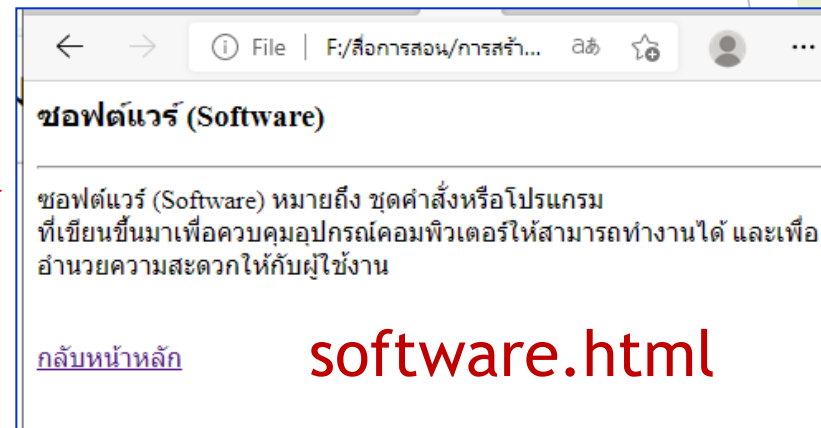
File | F:/สื่อการสอน/การสร้า...

ซอฟต์แวร์ (Software)

ซอฟต์แวร์ (Software) หมายถึง ชุดคำสั่งหรือโปรแกรม ที่เขียนขึ้นมาเพื่อควบคุมอุปกรณ์คอมพิวเตอร์ให้สามารถทำงานได้ และเพื่อ อำนวยความสะดวกให้กับผู้ใช้งาน

กลับหน้าหลัก

software.html